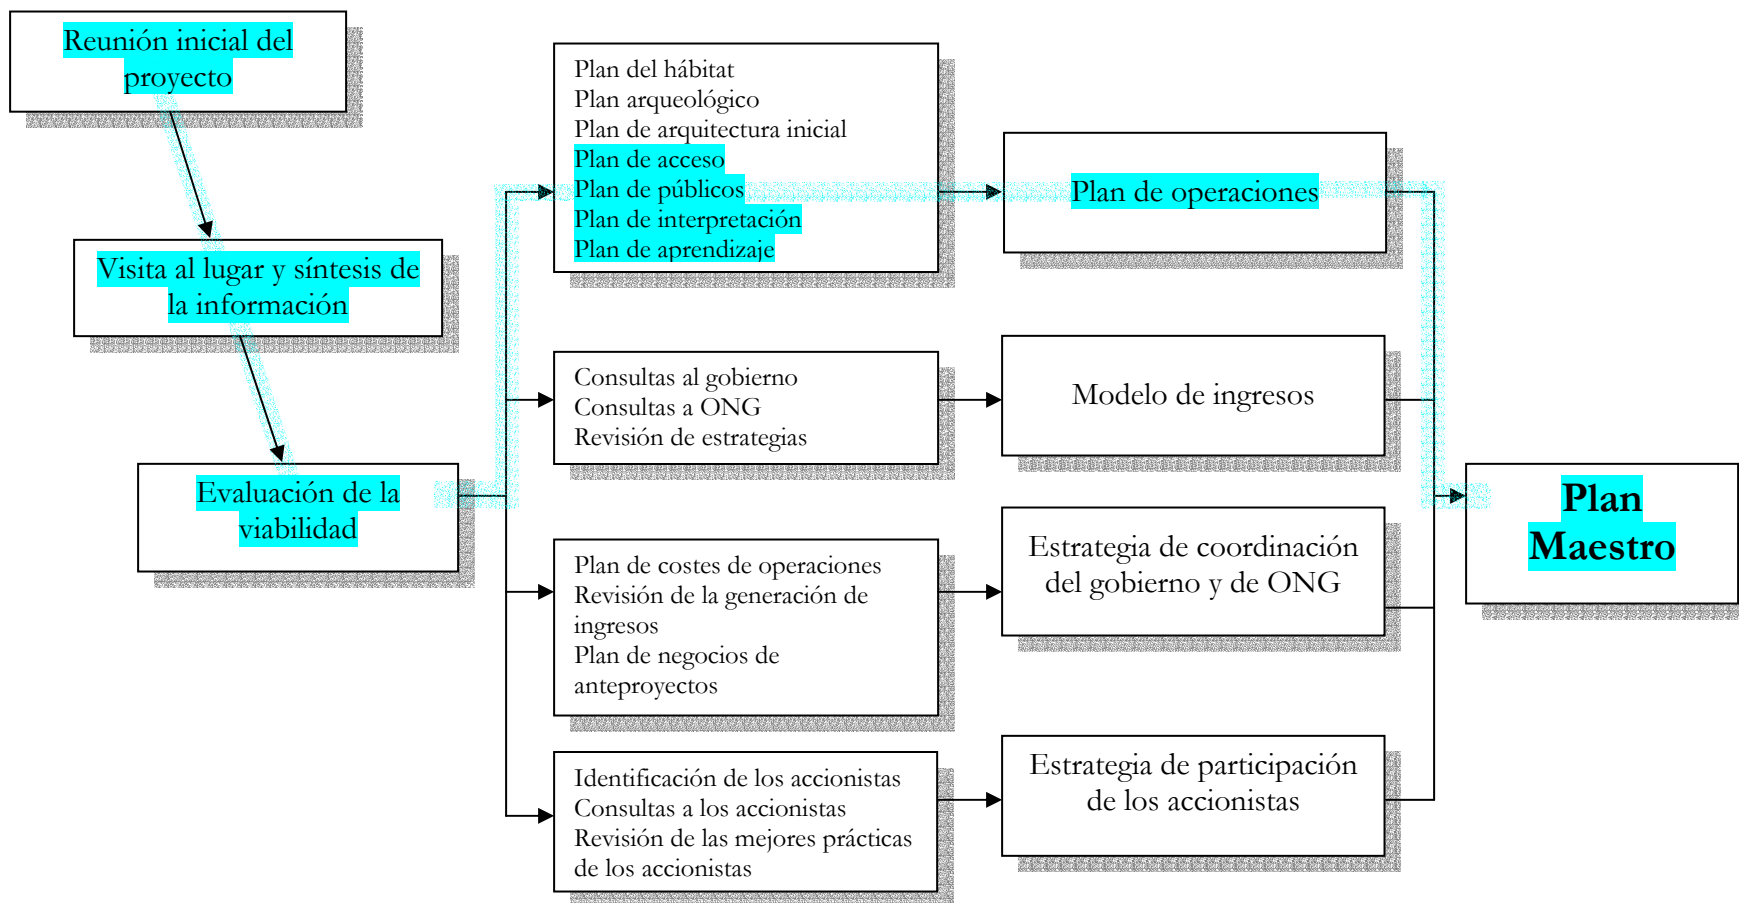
Reunión inicial del proyecto

Visita al lugar y síntesis de la información

Evaluación de la viabilidad

Plan del hábitat
Plan arqueológico
Plan de arquitectura inicial
Plan de acceso
Plan de públicos
Plan de interpretación
Plan de aprendizaje

Plan de operaciones

Consultas al gobierno
Consultas a ONG
Revisión de estrategias

Modelo de ingresos

Plan de costes de operaciones
Revisión de la generación de ingresos
Plan de negocios de anteproyectos

Estrategia de coordinación del gobierno y de ONG

Identificación de los accionistas
Consultas a los accionistas
Revisión de las mejores prácticas de los accionistas

Estrategia de participación de los accionistas

Plan Maestro